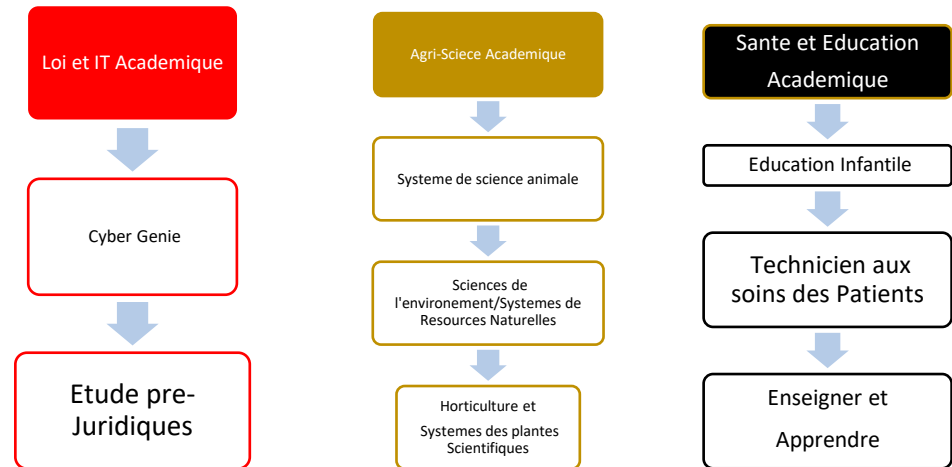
Loi et IT Academique

Cyber Genie

Etude pre-Juridiques

Agri-Sciece Academique

Systeme de science animale

Sciences de l'environement/Systemes de Resources Naturelles

Horticulture et Systemes des plantes Scientifiques

Sante et Education Academique

Education Infantile

Technicien aux soins des Patients

Enseigner et Apprendre